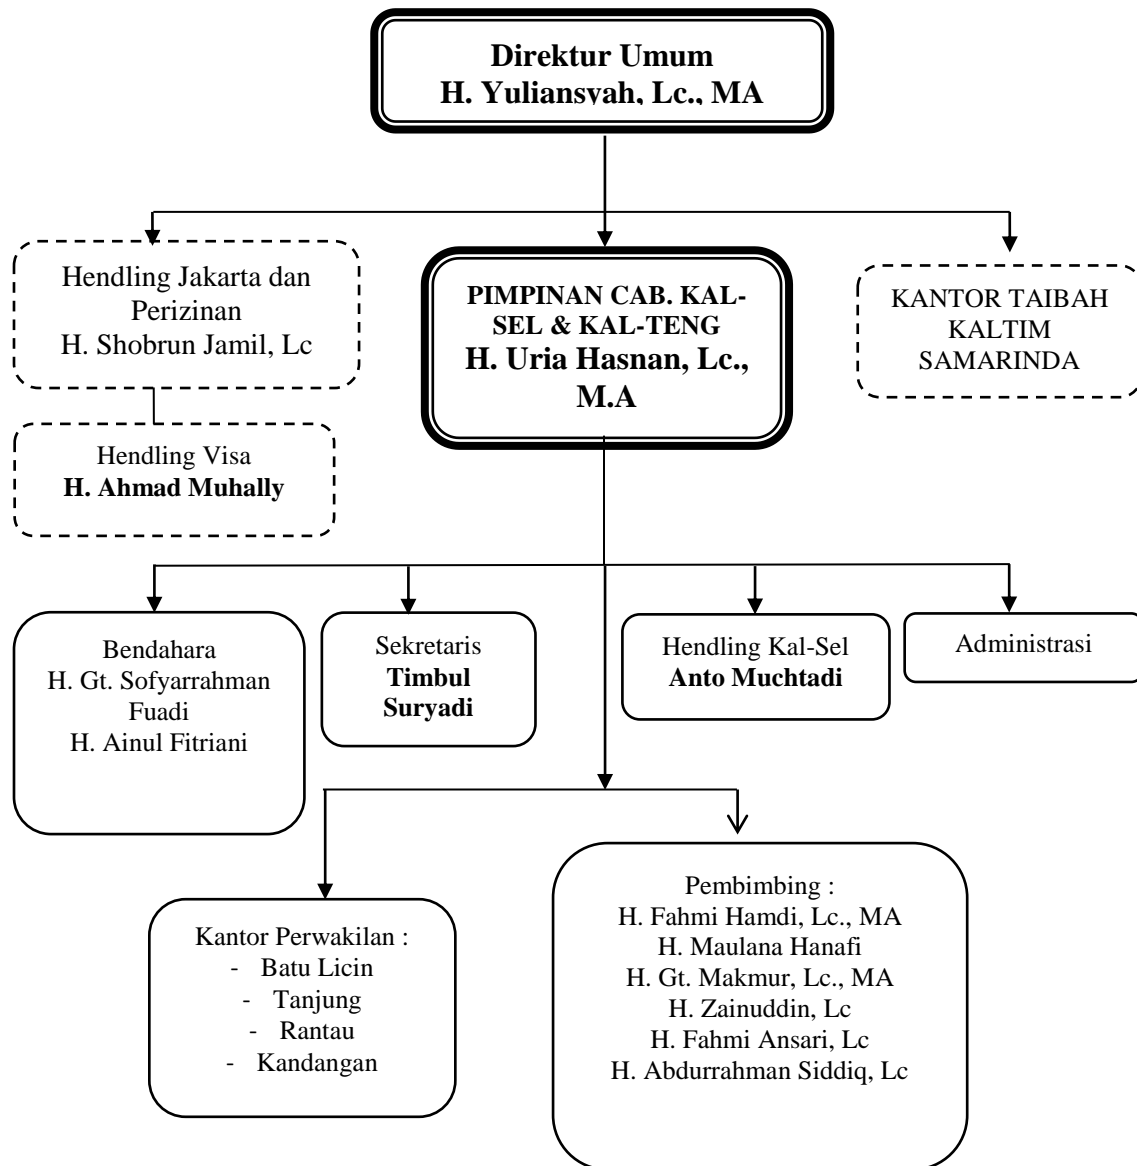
Direktur Umum
H. Yuliansyah, Lc., MA

Hendling Jakarta dan Perizinan
H. Shobrun Jamil, Lc

PIMPINAN CAB. KAL-SEL & KAL-TENG
H. Uria Hasnan, Lc., M.A

KANTOR TAIBAH KALTIM SAMARINDA

Hendling Visa
H. Ahmad Muhally

Bendahara
H. Gt. Sofyarrahman Fuadi
H. Ainul Fitriani

Sekretaris
Timbul Suryadi

Hendling Kal-Sel
Anto Muchtadi

Administrasi

Kantor Perwakilan :
- Batu Licin
- Tanjung
- Rantau
- Kandangan

Pembimbing :
H. Fahmi Hamdi, Lc., MA
H. Maulana Hanafi
H. Gt. Makmur, Lc., MA
H. Zainuddin, Lc
H. Fahmi Ansari, Lc
H. Abdurrahman Siddiq, Lc